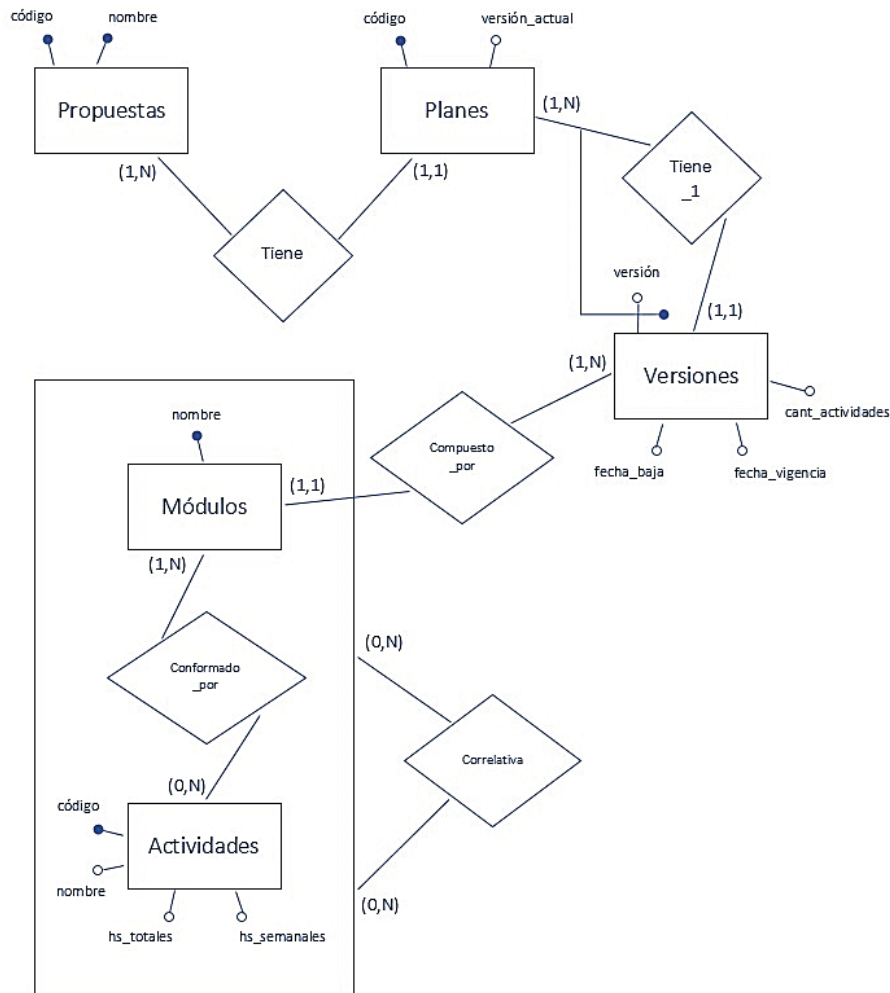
código
nombre
Propuestas
código
versión_actual
Planes
(1,N)
(1,N)
(1,1)
Tiene
Tiene
_1
versión
(1,1)
(1,N)
Versiones
cant_actividades
fecha_baja
fecha_vigencia
nombre
Compuesto
_por
Módulos
(1,1)
(1,N)
(0,N)
Conformado
_por
Correlativa
(0,N)
código
Actividades
nombre
hs_totales
hs_semanales
(0,N)